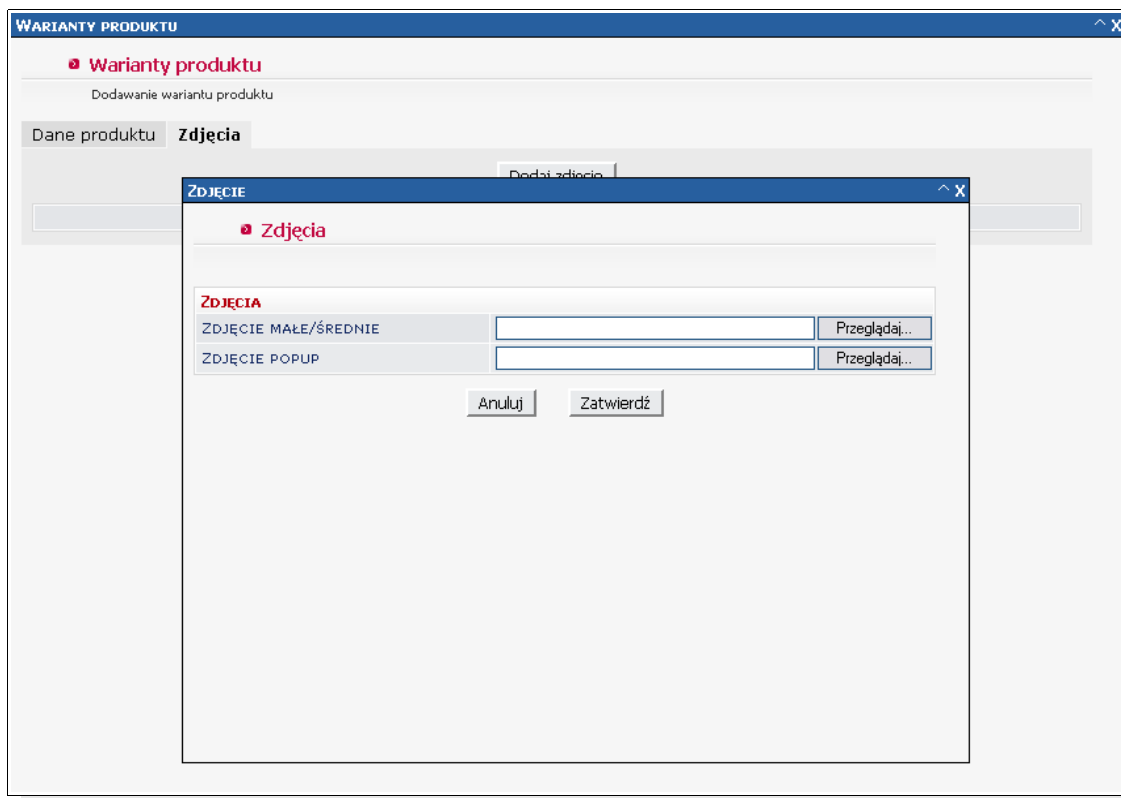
WARIANTY PRODUKTU ^ X

Warianty produktu

Dodawanie wariantu produktu

Dane produktu Zdjęcia

Dodaj zdjęcie

ZDJĘCIE ^ X

Zdjęcia

ZDJĘCIA

| | |
|---|---|
| ZDJĘCIE MAŁE/ŚREDNIE | Przeglądaj... |
| ZDJĘCIE POPUP | Przeglądaj... |

Anuluj Zatwierdź